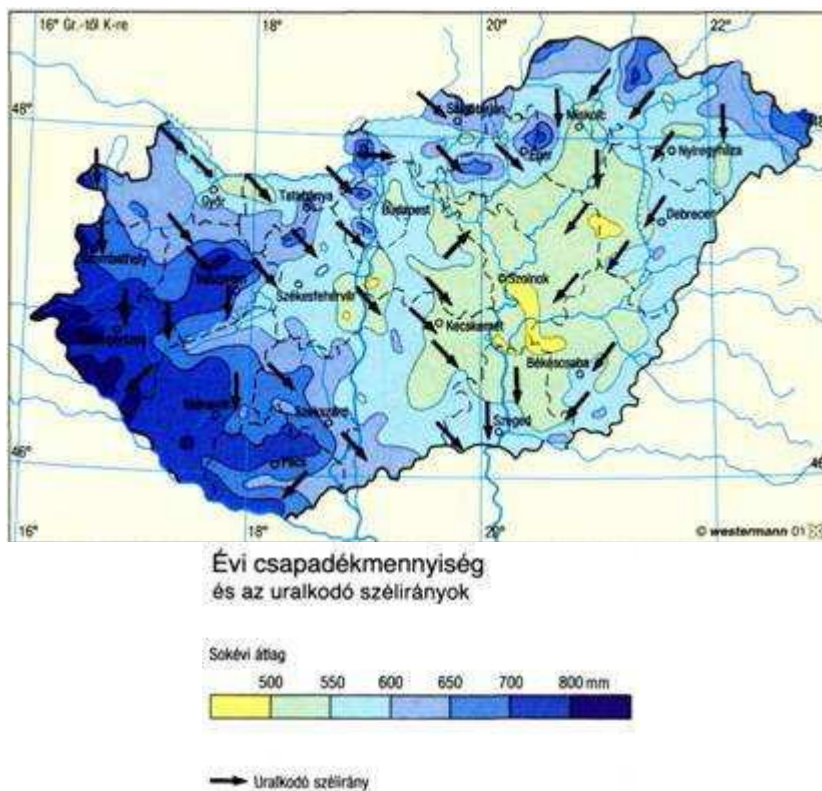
16° Gr.-től K-re
18°
20°
22°
48°
46°
16°
18°
20°
Salgótarján
Miskolc
Eger
Nyíregyháza
Győr
Tatabánya
Budapest
Debrecen
Szombathely
Veszprém
Székesfehérvár
Szolnok
Kecskemét
Zalaegerszeg
Békéscsaba
Nagykanizsa
Szekszárd
Szeged
Pécs
© westermann 01

Évi csapadékmennyiség
és az uralkodó szélirányok

Sokévi átlag
500 550 600 650 700 800 mm

Uralkodó szélirány